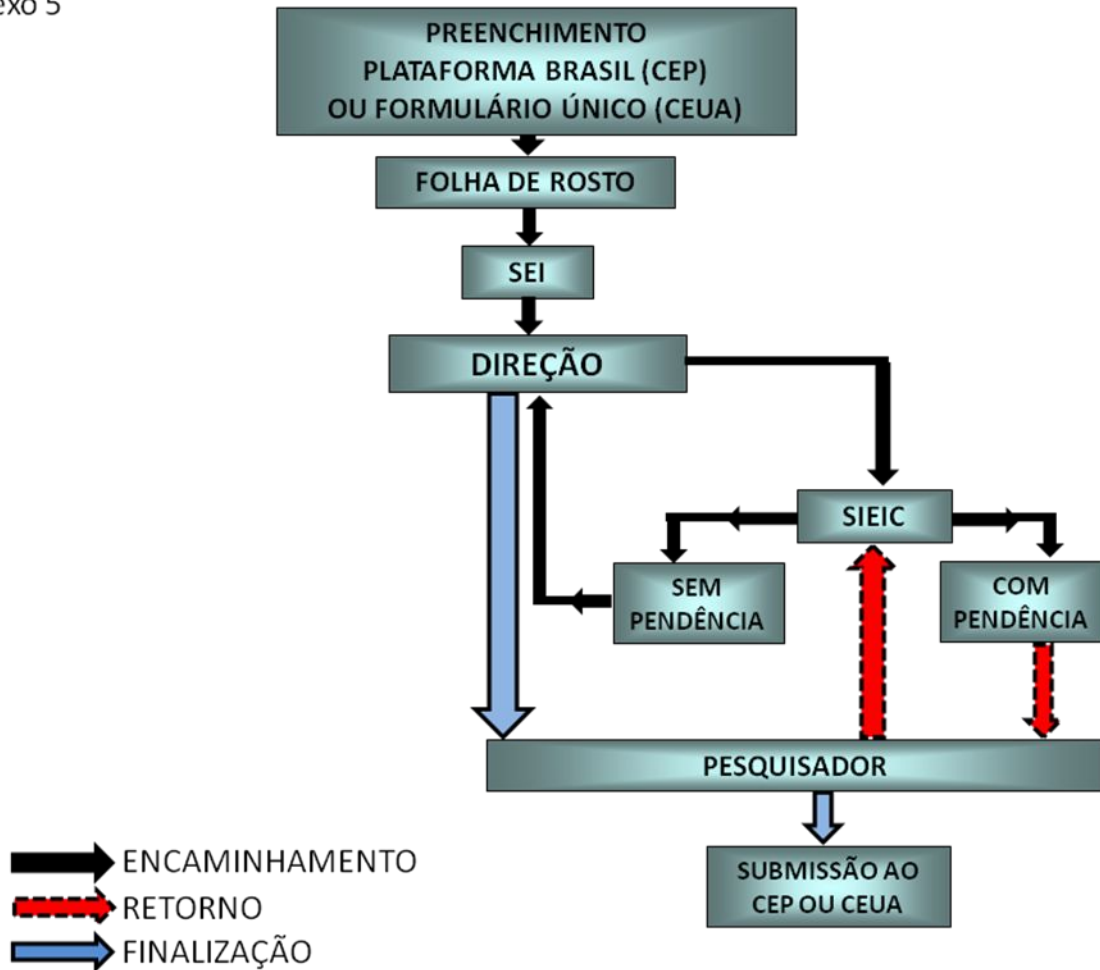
exo 5

PREENCHIMENTO PLATAFORMA BRASIL (CEP) OU FORMULÁRIO ÚNICO (CEUA)

FOLHA DE ROSTO

SEI

DIREÇÃO

SIEIC

SEM PENDÊNCIA

COM PENDÊNCIA

PESQUISADOR

SUBMISSÃO AO CEP OU CEUA

ENCAMINHAMENTO
RETORNO
FINALIZAÇÃO